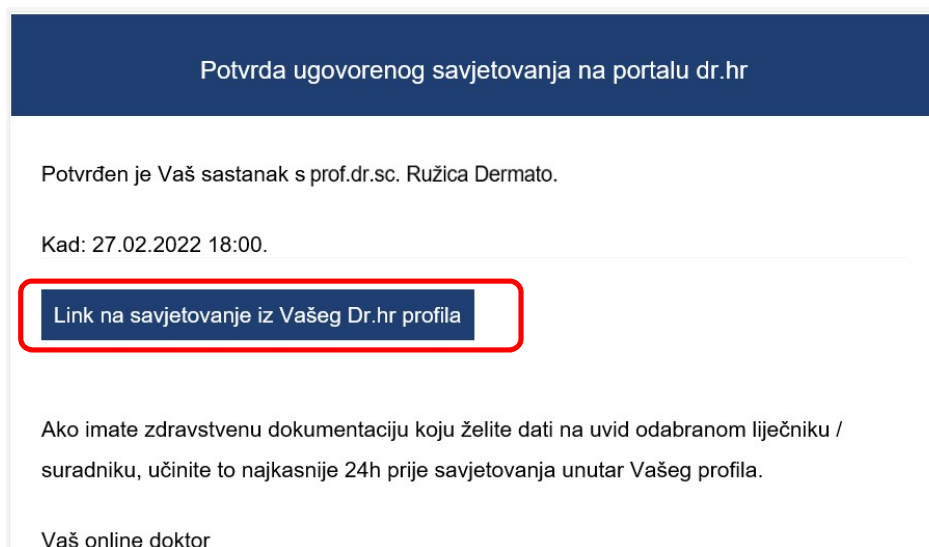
Potvrda ugovorenog savjetovanja na portalu dr.hr

Potvrđen je Vaš sastanak s prof.dr.sc. Ružica Dermato.

Kad: 27.02.2022 18:00.

Link na savjetovanje iz Vašeg Dr.hr profila

Ako imate zdravstvenu dokumentaciju koju želite dati na uvid odabranom liječniku / suradniku, učinite to najkasnije 24h prije savjetovanja unutar Vašeg profila.

Vaš online doktor